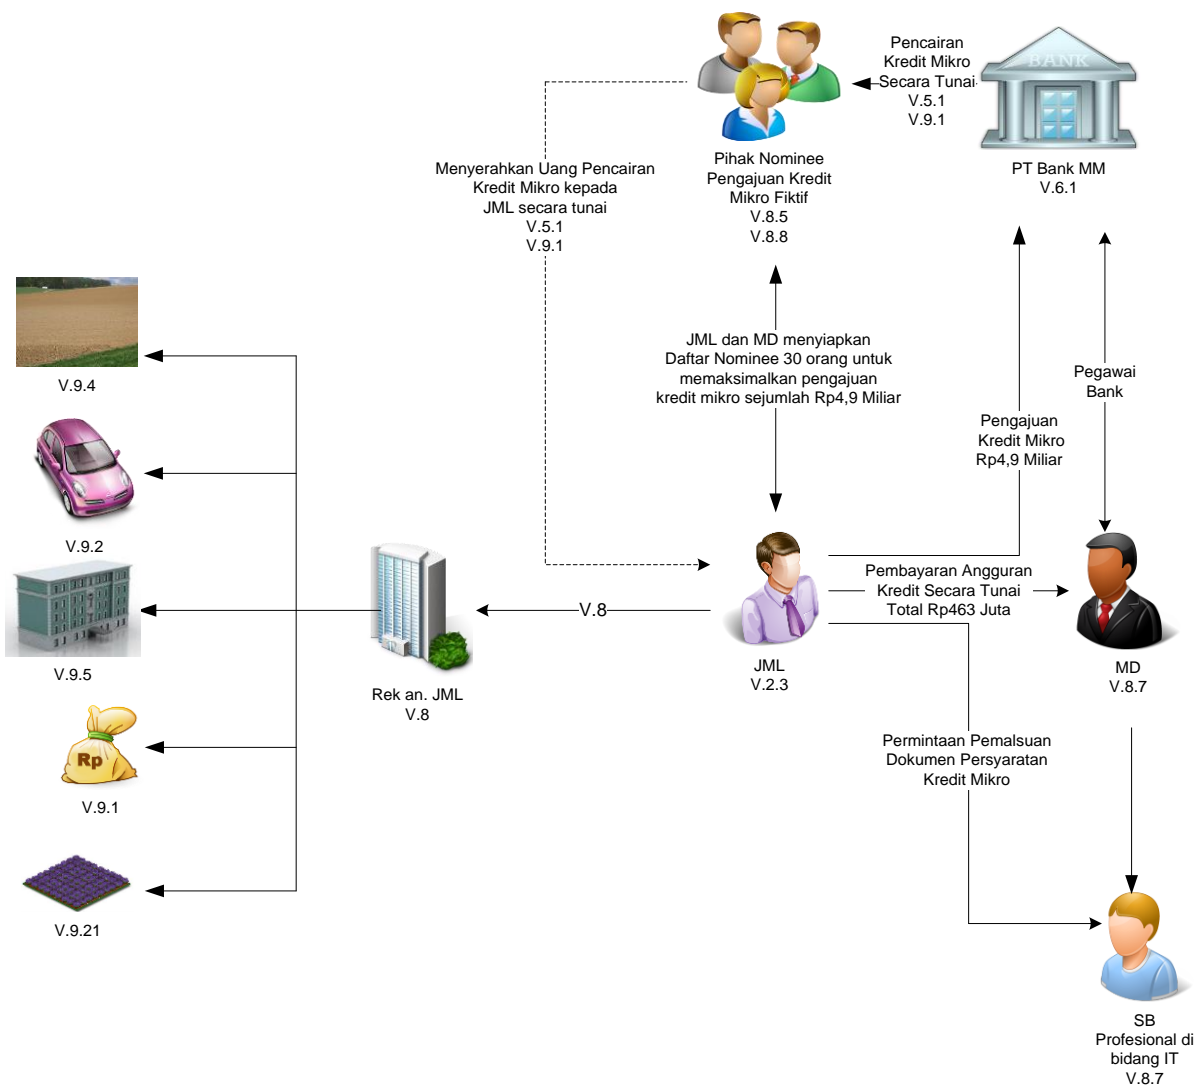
Pencairan Kredit Mikro Secara Tunai
V.5.1
V.9.1

BANK

PT Bank MM
V.6.1

Pihak Nominee Pengajuan Kredit Mikro Fiktif
V.8.5
V.8.8

Menyerahkan Uang Pencairan Kredit Mikro kepada JML secara tunai
V.5.1
V.9.1

JML dan MD menyiapkan Daftar Nominee 30 orang untuk memaksimalkan pengajuan kredit mikro sejumlah Rp4,9 Miliar

Pegawai Bank

Pengajuan Kredit Mikro Rp4,9 Miliar

V.9.4

V.9.2

V.9.5

Rp

V.9.1

V.9.21

V.8

Rek an. JML
V.8

JML
V.2.3

Pembayaran Angguran Kredit Secara Tunai Total Rp463 Juta

MD
V.8.7

Permintaan Pemalsuan Dokumen Persyaratan Kredit Mikro

SB
Profesional di bidang IT
V.8.7